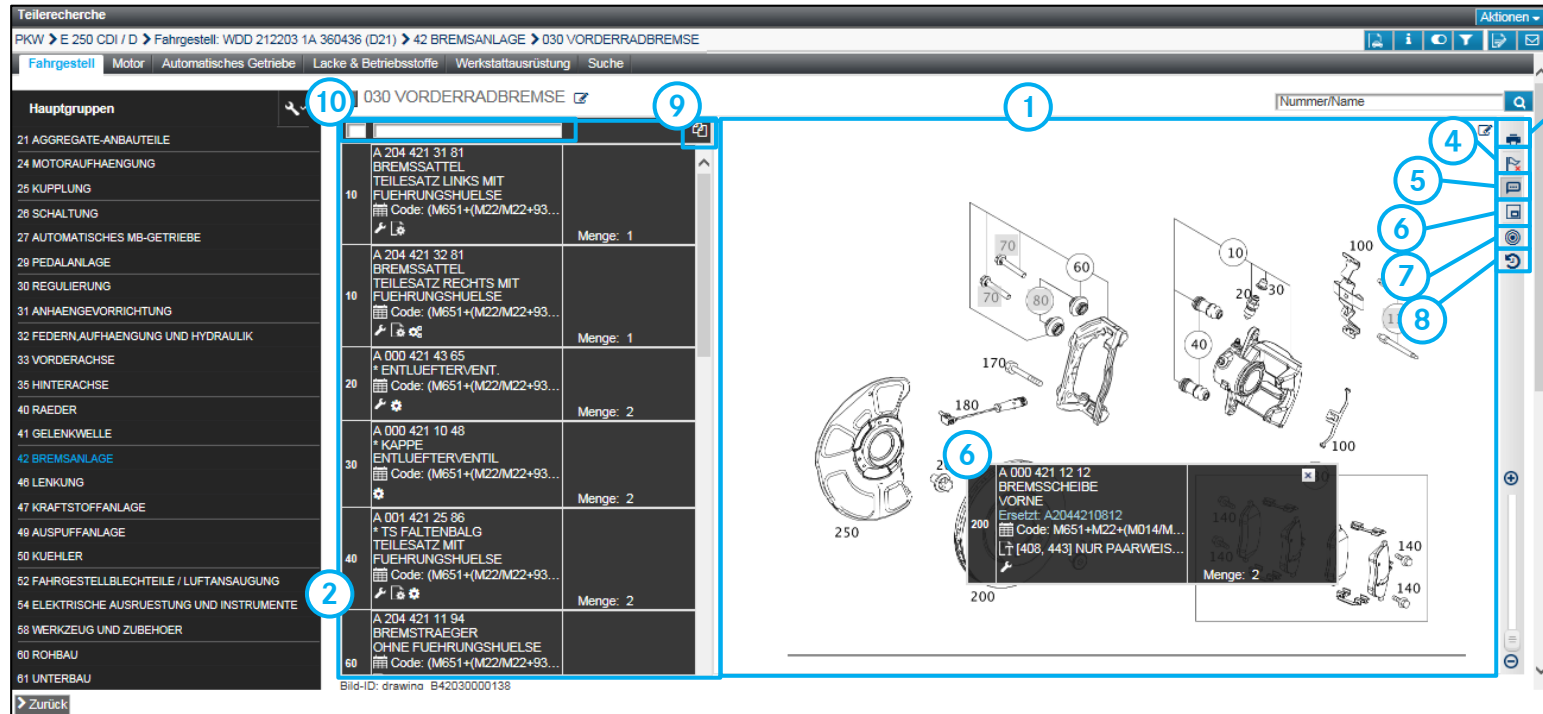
Teilerecherche

Aktionen

PKW > E 250 CDI / D > Fahrgestell: WDD 212203 1A 360436 (D21) > 42 BREMSANLAGE > 030 VORDERRADBREMSE

Fahrgestell | Motor | Automatisches Getriebe | Lacke & Betriebsstoffe | Werkstattausrüstung | Suche

Hauptgruppen

21 AGGREGATE-ANBAUTEILE
24 MOTORAUFHAENGUNG
25 KUPPLUNG
26 SCHALTUNG
27 AUTOMATISCHES MB-GETRIEBE
29 PEDALANLAGE
30 REGULIERUNG
31 ANHAENGEVORRICHTUNG
32 FEDERN,AUFHAENGUNG UND HYDRAULIK
33 VORDERACHSE
35 HINTERACHSE
40 RAEDER
41 GELENKWELLE
42 BREMSANLAGE
46 LENKUNG
47 KRAFTSTOFFANLAGE
49 AUSPUFFANLAGE
50 KUEHLER
52 FAHRGESTELLBLECHTEILE / LUFTANSAUGUNG
54 ELEKTRISCHE AUSRUESTUNG UND INSTRUMENTE
58 WERKZEUG UND ZUBEHOER
60 ROHBAU
61 UNTERBAU

Zurück

10

030 VORDERRADBREMSE

9

1

Nummer/Name

10 A 204 421 31 81 BREMSSATTEL TEILESATZ LINKS MIT FUEHRUNGSHUELSE Code: (M651+(M22/M22+93... Menge: 1

10 A 204 421 32 81 BREMSSATTEL TEILESATZ RECHTS MIT FUEHRUNGSHUELSE Code: (M651+(M22/M22+93... Menge: 1

20 A 000 421 43 65 * ENTLUEFTERVENT. Code: (M651+(M22/M22+93... Menge: 2

30 A 000 421 10 48 * KAPPE ENTLUEFTERVENTIL Code: (M651+(M22/M22+93... Menge: 2

40 A 001 421 25 86 * TS FALTENBALG TEILESATZ MIT FUEHRUNGSHUELSE Code: (M651+(M22/M22+93... Menge: 2

60 A 204 421 11 94 BREMSTRAEGER OHNE FUEHRUNGSHUELSE Code: (M651+(M22/M22+93...

2

Bild-ID: drawing_B42030000138

4
5
6
7
8

70
70
60
80
10
20
30
40
100
170
180
100
250
200
140
140
140
140
140

6

200 A 000 421 12 12 BREMSSCHEIBE VORNE Ersetzt: A2044210812 Code: M651+M22+(M014/M... [408, 443] NUR PAARWEIS... Menge: 2